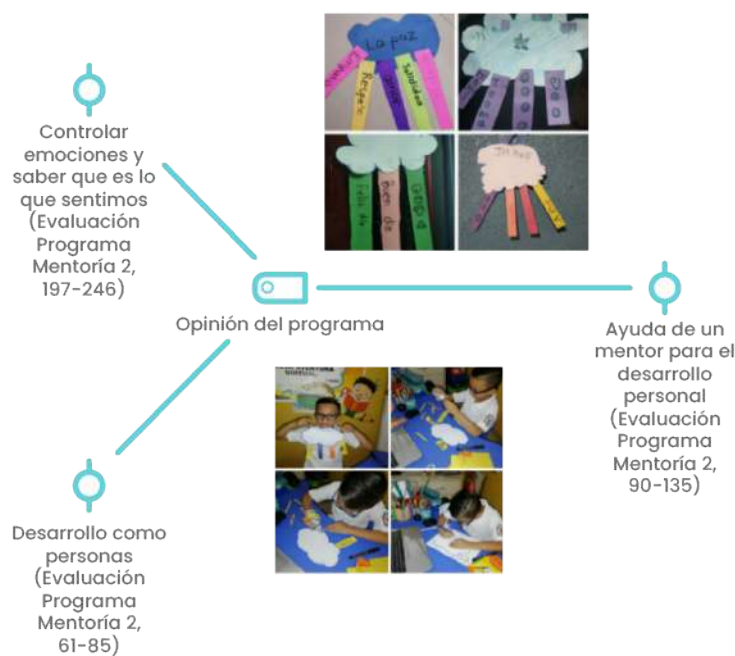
Controlar emociones y saber que es lo que sentimos (Evaluación Programa Mentoría 2, 197-246)

La paz

Opinión del programa

Ayuda de un mentor para el desarrollo personal (Evaluación Programa Mentoría 2, 90-135)

Desarrollo como personas (Evaluación Programa Mentoría 2, 61-85)